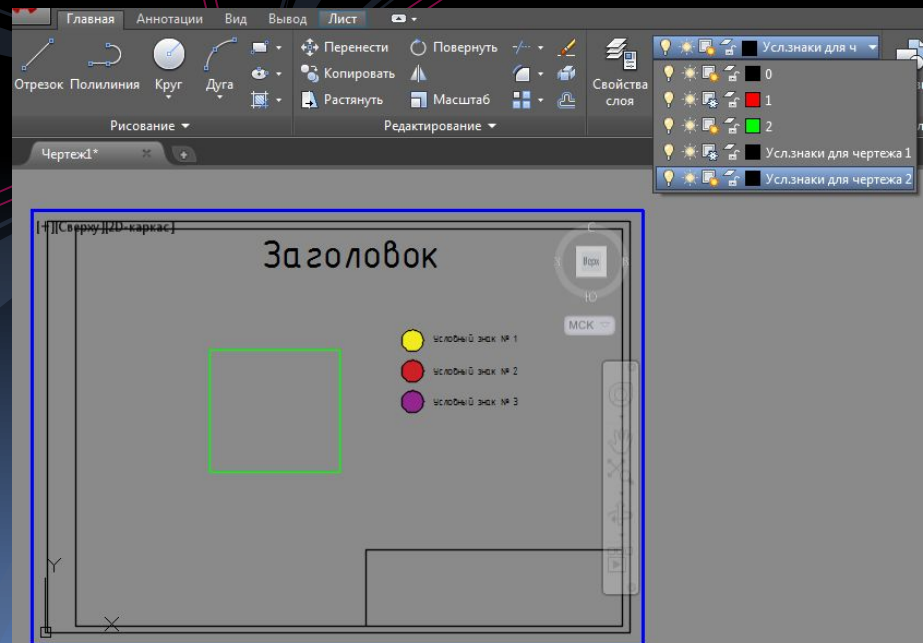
Главная Аннотации Вид Вывод Лист

Отрезок Полилиния Круг Дуга

Перенести Повернуть

Копировать

Растянуть Масштаб

Свойства слоя

Усл.знаки для ч

0

1

2

Усл.знаки для чертежа 1

Усл.знаки для чертежа 2

Рисование

Редактирование

Чертеж1*

[-][Сверху][2D-каркас]

Заголовок

С

З

В

Ю

Верх

МСК

Условный знак № 1

Условный знак № 2

Условный знак № 3

Y

X